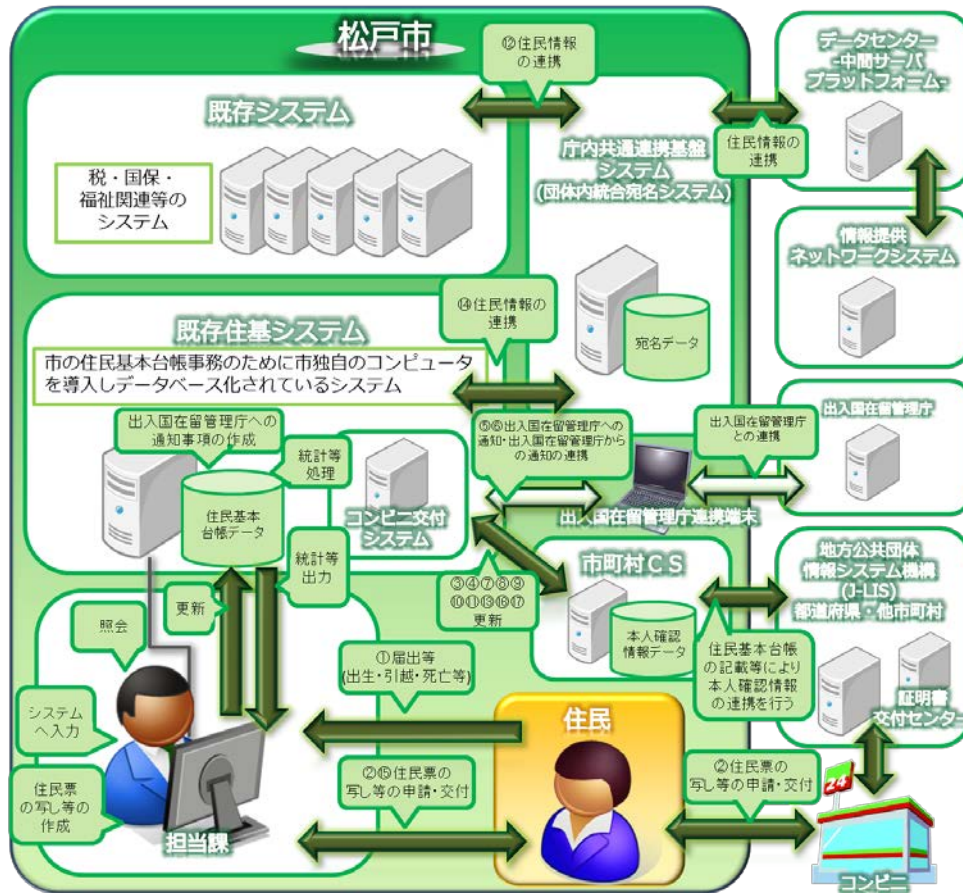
松戸市

⑫住民情報の連携

データセンター -中間サーバ プラットフォーム-

既存システム

税・国保・福祉関連等のシステム

住民情報の連携

庁内共通連携基盤システム (団体内統合宛名システム)

情報提供ネットワークシステム

⑭住民情報の連携

宛名データ

既存住基システム

市の住民基本台帳事務のために市独自のコンピュータを導入しデータベース化されているシステム

出入国在留管理庁への通知事項の作成

⑤⑥出入国在留管理庁への通知・出入国在留管理庁からの通知の連携

出入国在留管理庁との連携

出入国在留管理庁

統計等処理

住民基本台帳データ

コンビニ交付システム

出入国在留管理庁連携端末

統計等出力

市町村CS

地方公共団体情報システム機構 (J-LIS) 都道府県・他市町村

更新

③④⑦⑧⑨⑩⑪⑬⑯⑰更新

照会

本人確認情報データ

①届出等 (出生・引越・死亡等)

住民基本台帳の記載等により本人確認情報の連携を行う

システムへ入力

住民

証明書交付センター

②⑮住民票の写し等の申請・交付

②住民票の写し等の申請・交付

住民票の写し等の作成

担当課

コンビニ